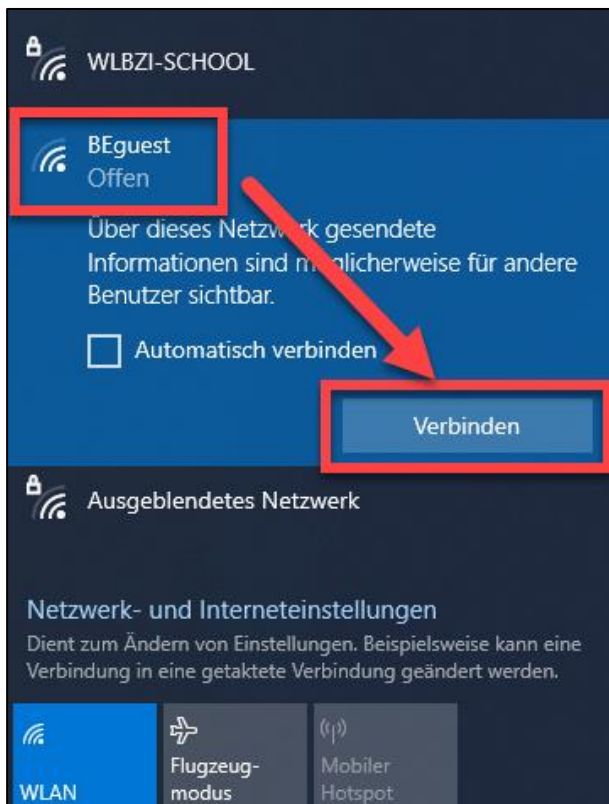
WLBZI-SCHOOL

BEguest
Offen

Über dieses Netzw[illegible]k gesendete Informationen sind m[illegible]glicherweise für andere Benutzer sichtbar.

Automatisch verbinden

Verbinden

Ausgeblendetes Netzwerk

Netzwerk- und Interneteinstellungen
Dient zum Ändern von Einstellungen. Beispielsweise kann eine Verbindung in eine getaktete Verbindung geändert werden.

WLAN

Flugzeugmodus

Mobiler Hotspot